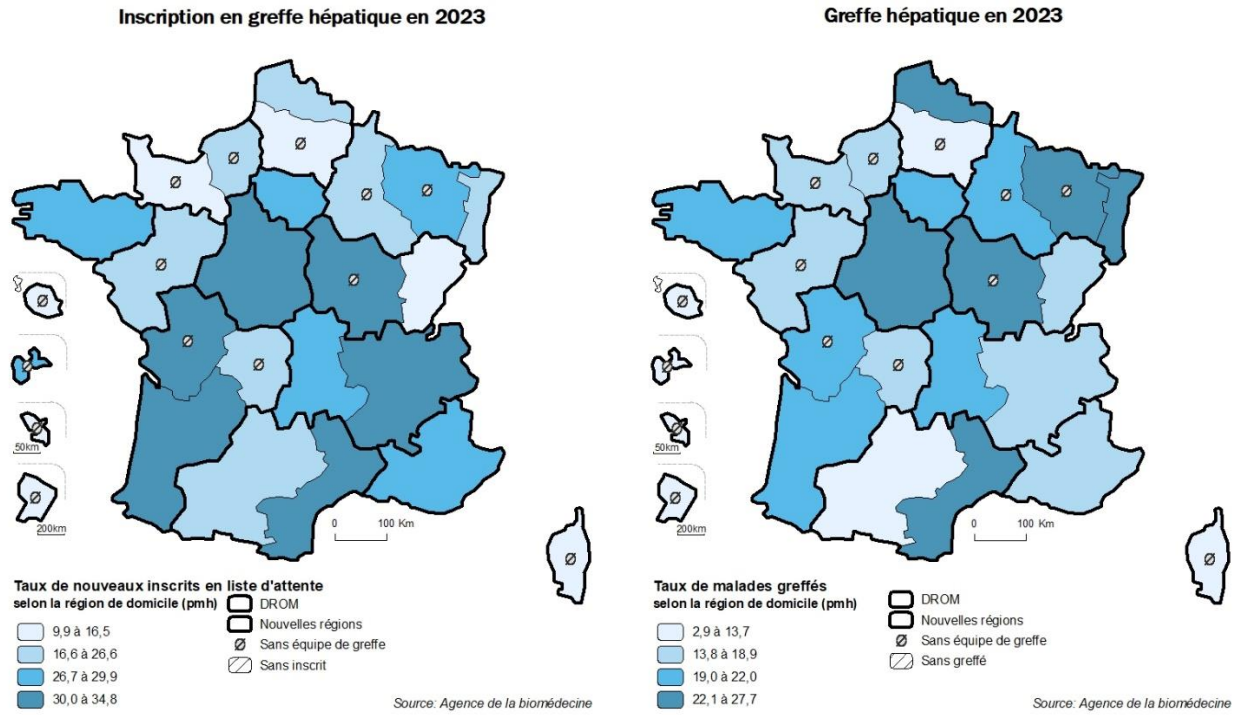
Inscription en greffe hépatique en 2023

Ø Ø Ø Ø Ø Ø Ø Ø Ø

50km

200km

0 100 Km

Ø

Taux de nouveaux inscrits en liste d'attente
selon la région de domicile (pmh)

9,9 à 16,5
16,6 à 26,6
26,7 à 29,9
30,0 à 34,8

DROM
Nouvelles régions
Ø Sans équipe de greffe
Sans inscrit

Source: Agence de la biomédecine

Greffe hépatique en 2023

Ø Ø Ø Ø Ø Ø Ø Ø Ø

50km

200km

0 100 Km

Ø

Taux de malades greffés
selon la région de domicile (pmh)

2,9 à 13,7
13,8 à 18,9
19,0 à 22,0
22,1 à 27,7

DROM
Nouvelles régions
Ø Sans équipe de greffe
Sans greffé

Source: Agence de la biomédecine